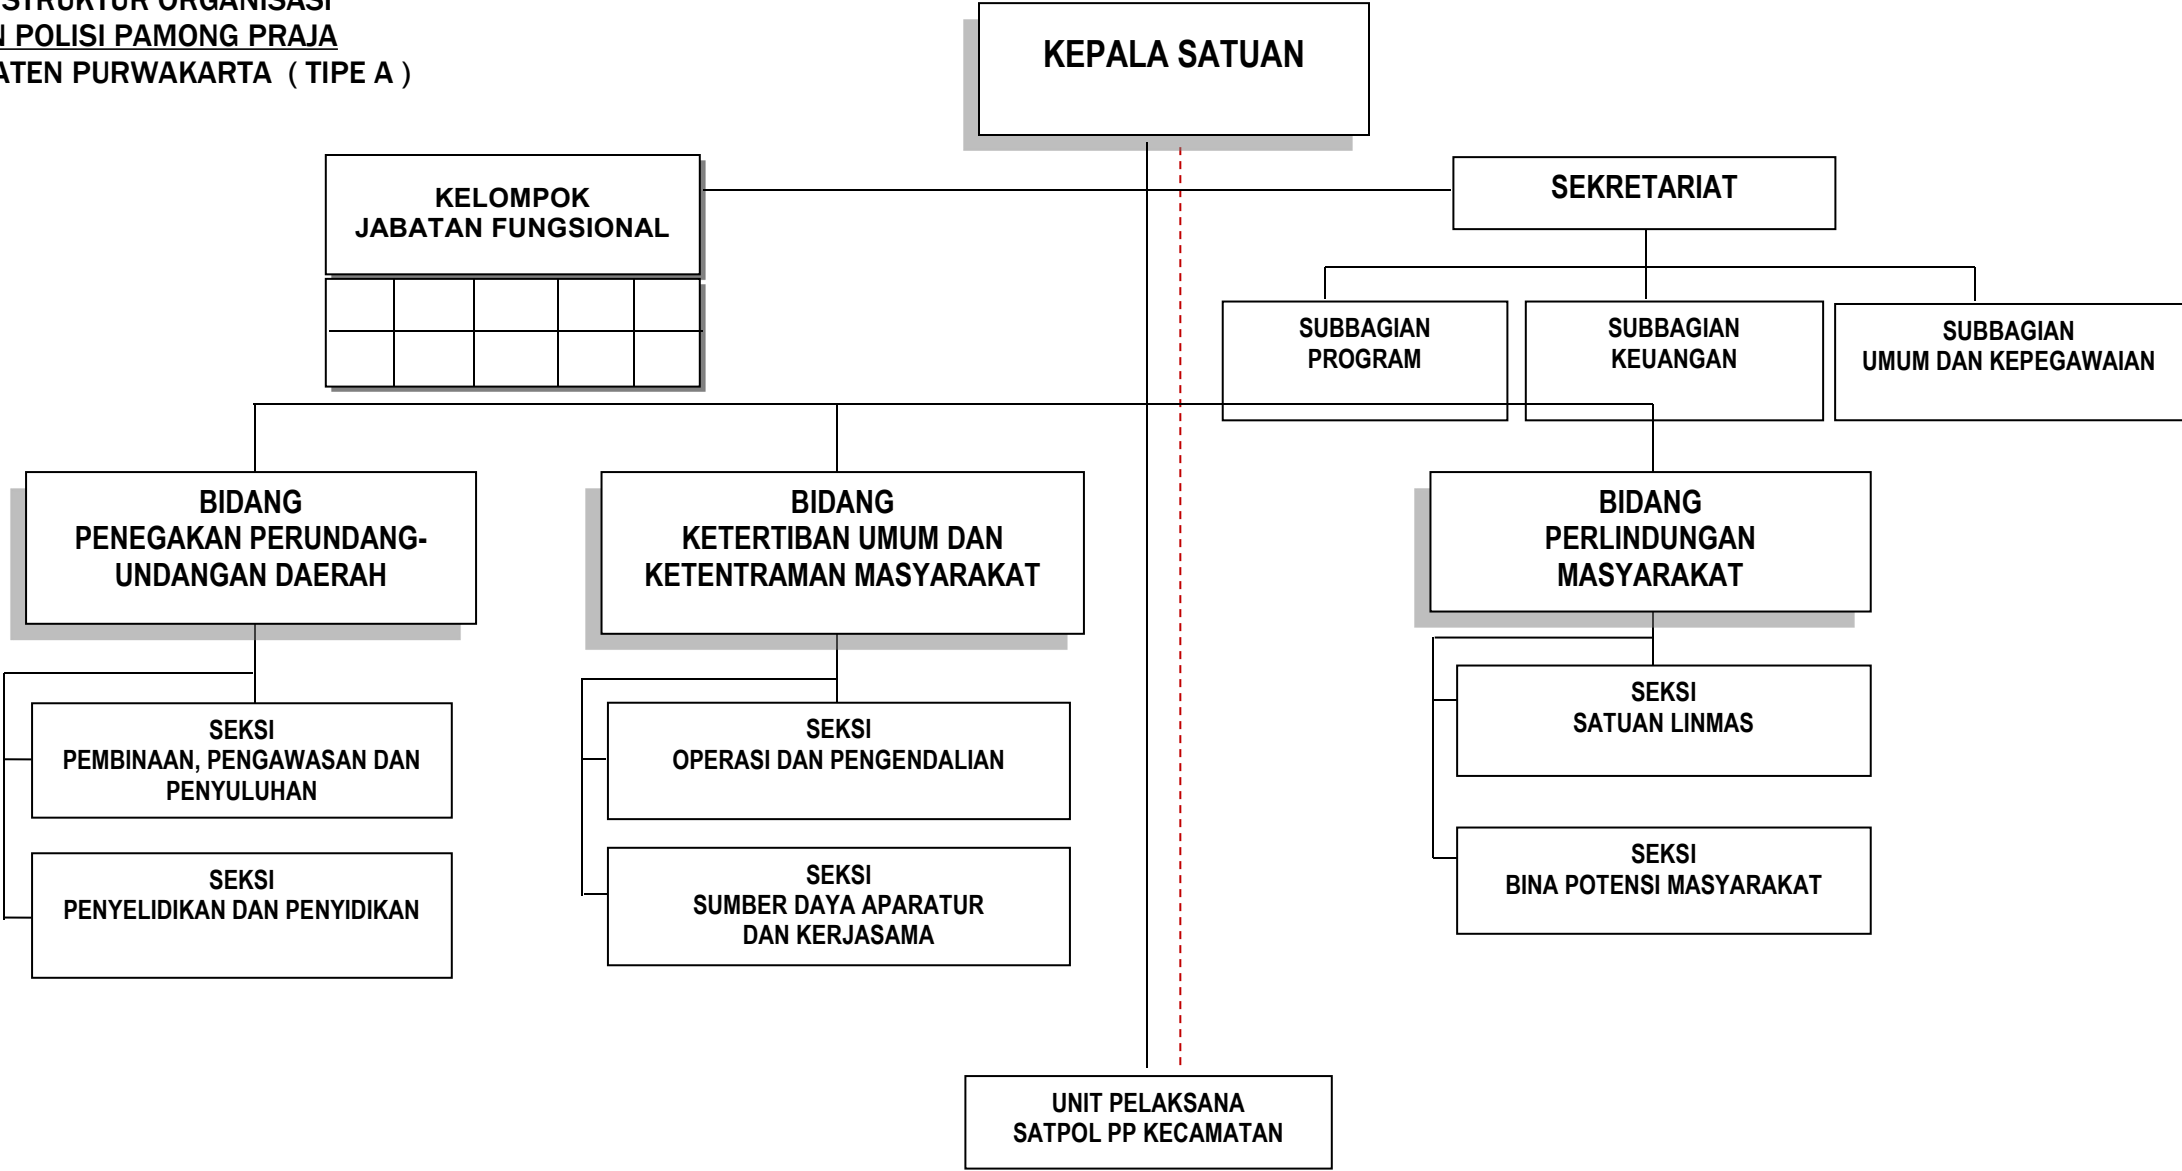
STRUKTUR ORGANISASI
N POLISI PAMONG PRAJA
ATEN PURWAKARTA ( TIPE A )

KEPALA SATUAN

KELOMPOK JABATAN FUNGSIONAL

SEKRETARIAT

SUBBAGIAN PROGRAM

SUBBAGIAN KEUANGAN

SUBBAGIAN UMUM DAN KEPEGAWAIAN

BIDANG PENEGAKAN PERUNDANG-UNDANGAN DAERAH

BIDANG KETERTIBAN UMUM DAN KETENTRAMAN MASYARAKAT

BIDANG PERLINDUNGAN MASYARAKAT

SEKSI PEMBINAAN, PENGAWASAN DAN PENYULUHAN

SEKSI PENYELIDIKAN DAN PENYIDIKAN

SEKSI OPERASI DAN PENGENDALIAN

SEKSI SUMBER DAYA APARATUR DAN KERJASAMA

SEKSI SATUAN LINMAS

SEKSI BINA POTENSI MASYARAKAT

UNIT PELAKSANA SATPOL PP KECAMATAN